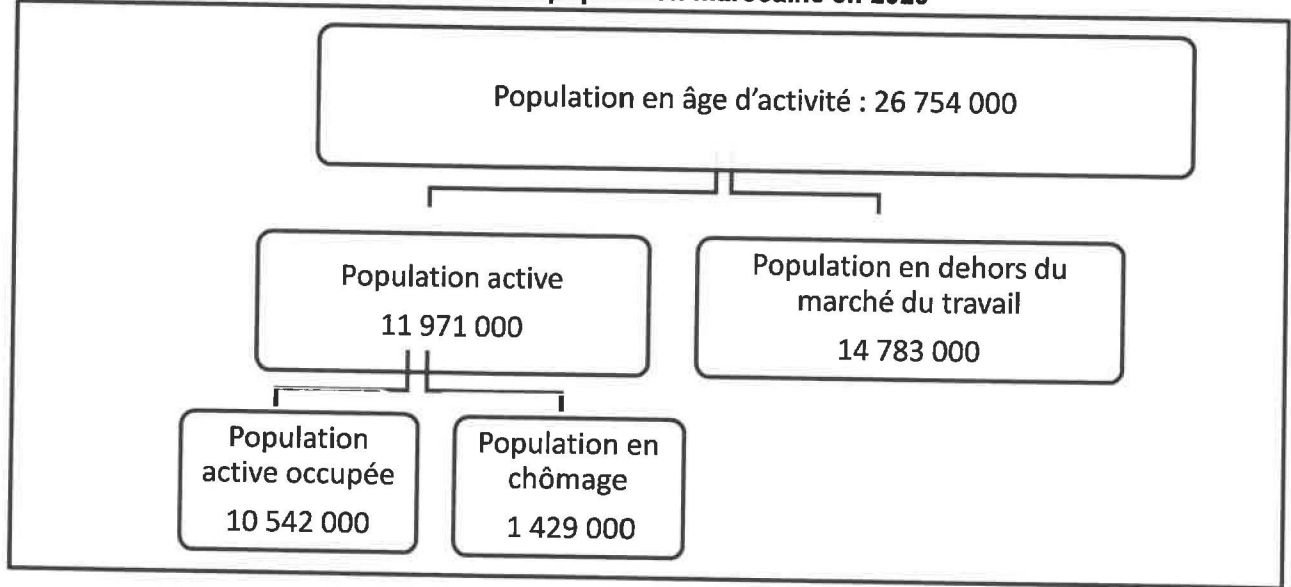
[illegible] marocaine en 2020

Population en âge d'activité : 26 754 000

Population active
11 971 000

Population en dehors du marché du travail
14 783 000

Population active occupée
10 542 000

Population en chômage
1 429 000